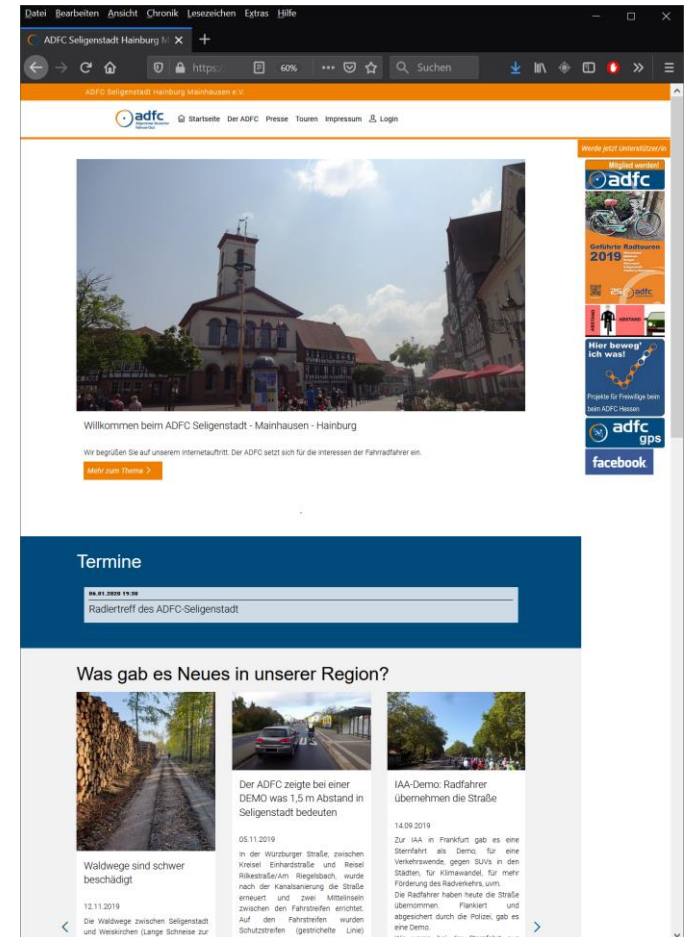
Datei Bearbeiten Ansicht Chronik Lesezeichen Extras Hilfe

ADFC Seligenstadt Hainburg M ×

https:// 60% Suchen

ADFC Seligenstadt Hainburg Mainhausen e.V.

adfc Startseite Der ADFC Presse Touren Impressum Login

Werde jetzt Unterstützer/in

Mitglied werden!

adfc

Geführte Radtouren 2019

adfc

ABSTAND

Hier beweg' ich was!

Projekte für Freiwillige beim beim ADFC Hessen

adfc gps

facebook

Willkommen beim ADFC Seligenstadt - Mainhausen - Hainburg

Wir begrüßen Sie auf unserem Internetauftritt. Der ADFC setzt sich für die Interessen der Fahrradfahrer ein.

Mehr zum Thema >

Termine

06.01.2020 19:30
Radlertreff des ADFC-Seligenstadt

Was gab es Neues in unserer Region?

Waldwege sind schwer beschädigt

12.11.2019

Die Waldwege zwischen Seligenstadt und Weiskirchen (Lange Schneise zur

Der ADFC zeigte bei einer DEMO was 1,5 m Abstand in Seligenstadt bedeuten

05.11.2019

In der Würzburger Straße, zwischen Kreisel Einhardstraße und Reisel Rilkestraße/Am Riegelsbach, wurde nach der Kanalsanierung die Straße erneuert und zwei Mittelinseln zwischen den Fahrstreifen errichtet. Auf den Fahrstreifen wurden Schutzstreifen (gestrichelte Linie)

IAA-Demo: Radfahrer übernehmen die Straße

14.09.2019

Zur IAA in Frankfurt gab es eine Sternfahrt als Demo, für eine Verkehrswende, gegen SUVs in den Städten, für Klimawandel, für mehr Förderung des Radverkehrs, uvm.
Die Radfahrer haben heute die Straße übernommen. Flankiert und abgesichert durch die Polizei, gab es eine Demo.
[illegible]